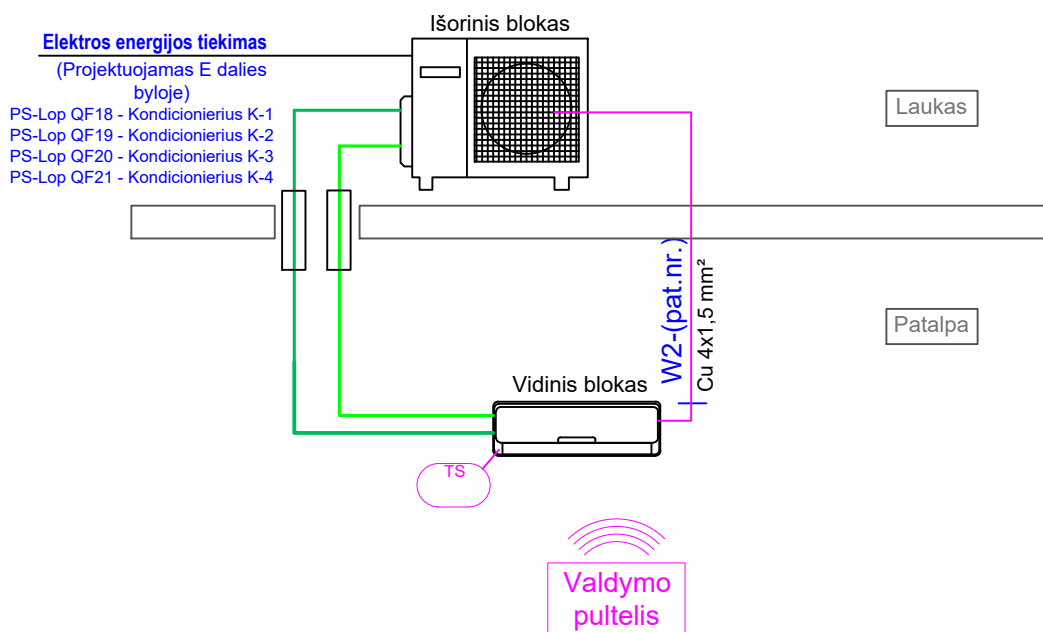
Išorinis blokas

Elektros energijos tiekimas

(Projektuojamas E dalies byloje)

PS-Lop QF18 - Kondicionierius K-1
PS-Lop QF19 - Kondicionierius K-2
PS-Lop QF20 - Kondicionierius K-3
PS-Lop QF21 - Kondicionierius K-4

Laukas

Patalpa

W2-(pat.nr.)

Cu 4x1,5 mm²

Vidinis blokas

TS

Valdymo pultelis